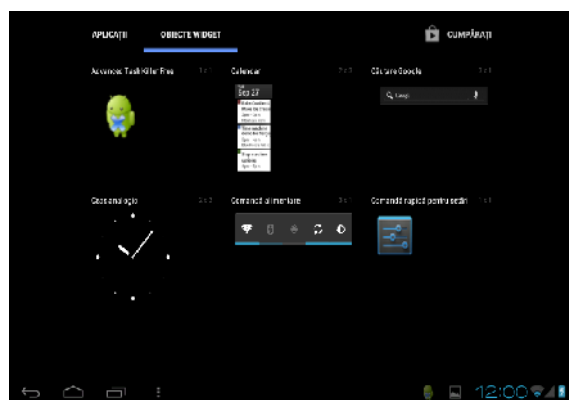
APLICAȚII OBIECTE WIDGET CUMPĂRAȚI

Advanced Task Killer Free 1 x 1

Calendar 2 x 3

Sep 27

Căutare Google 4 x 1

Google

Ceas analogic 2 x 2

Comenzi alimentare 4 x 1

Comenzi rapide pentru setări 1 x 1

12:00